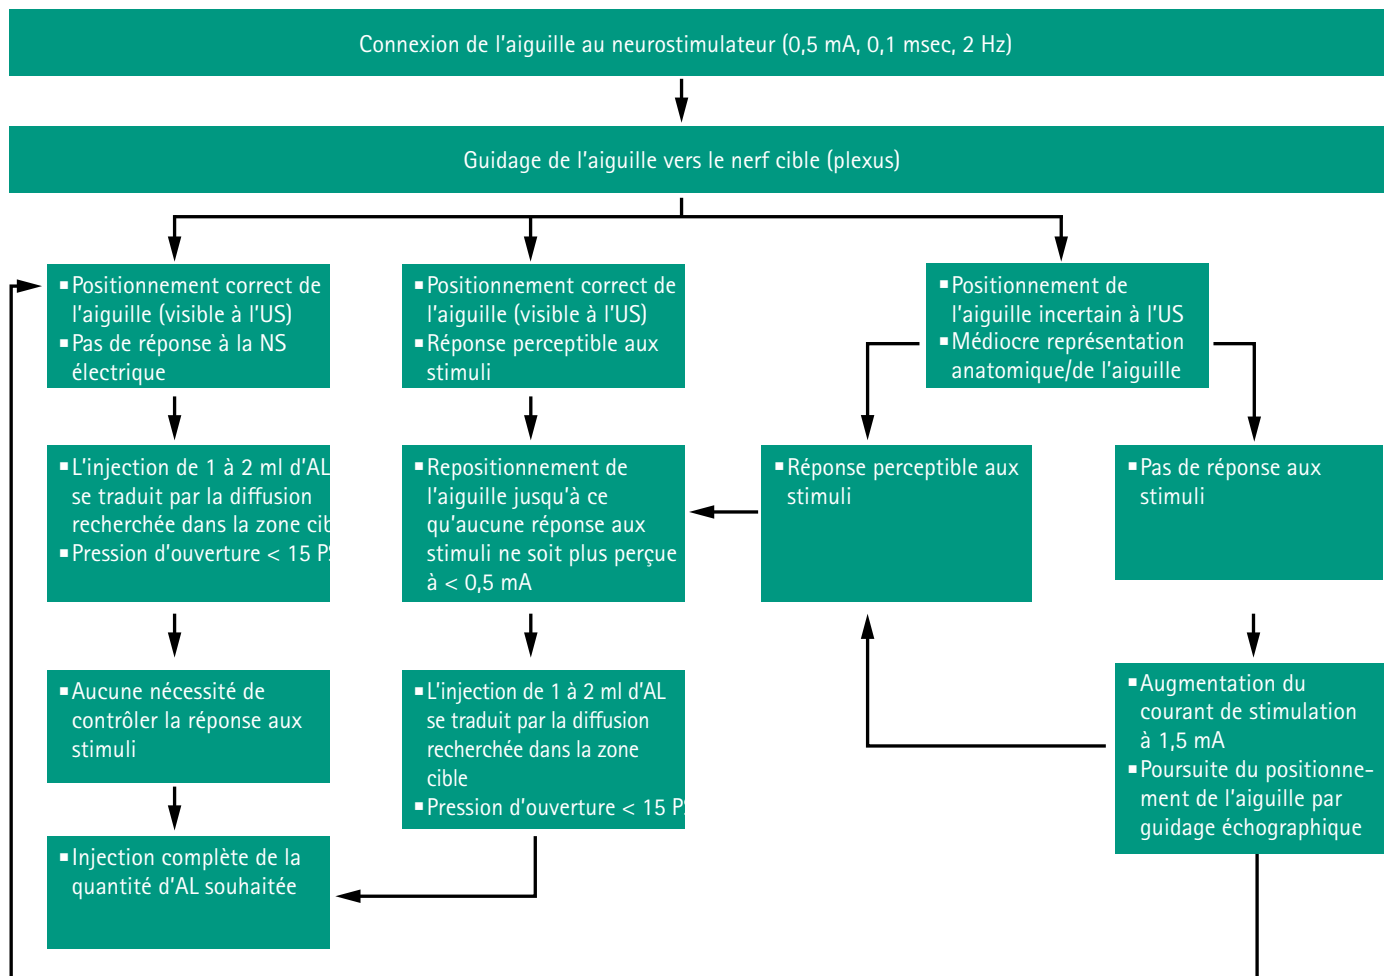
Connexion de l'aiguille au neurostimulateur (0,5 mA, 0,1 msec, 2 Hz)

Guidage de l'aiguille vers le nerf cible (plexus)

▪ Positionnement correct de l'aiguille (visible à l'US)
▪ Pas de réponse à la NS électrique

▪ L'injection de 1 à 2 ml d'AL se traduit par la diffusion recherchée dans la zone cib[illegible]
▪ Pression d'ouverture < 15 P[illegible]

▪ Aucune nécessité de contrôler la réponse aux stimuli

▪ Injection complète de la quantité d'AL souhaitée

▪ Positionnement correct de l'aiguille (visible à l'US)
▪ Réponse perceptible aux stimuli

▪ Repositionnement de l'aiguille jusqu'à ce qu'aucune réponse aux stimuli ne soit plus perçue à < 0,5 mA

▪ L'injection de 1 à 2 ml d'AL se traduit par la diffusion recherchée dans la zone cible
▪ Pression d'ouverture < 15 P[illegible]

▪ Positionnement de l'aiguille incertain à l'US
▪ Médiocre représentation anatomique/de l'aiguille

▪ Réponse perceptible aux stimuli

▪ Pas de réponse aux stimuli

▪ Augmentation du courant de stimulation à 1,5 mA
▪ Poursuite du positionnement de l'aiguille par guidage échographique